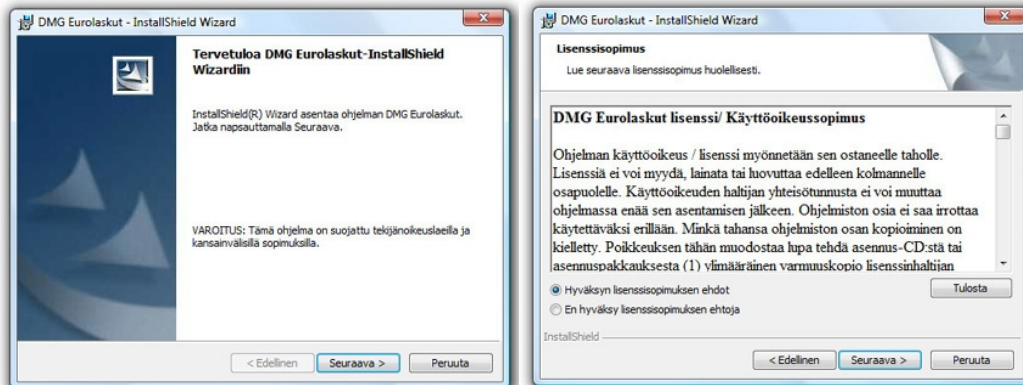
DMG Eurolaskut - InstallShield Wizard

Tervetuloa DMG Eurolaskut-InstallShield Wizardiin

InstallShield(R) Wizard asentaa ohjelman DMG Eurolaskut. Jatka napsauttamalla Seuraava.

VAROITUS: Tämä ohjelma on suojattu tekijänoikeuslaeilla ja kansainvälisillä sopimuksilla.

< Edellinen
Seuraava >
Peruuta

DMG Eurolaskut - InstallShield Wizard

Lisenssisopimus

Lue seuraava lisenssisopimus huolellisesti.

DMG Eurolaskut lisenssi/ Käyttöoikeussopimus

Ohjelman käyttöoikeus / lisenssi myönnetään sen ostaneelle taholle. Lisenssiä ei voi myydä, lainata tai luovuttaa edelleen kolmannelle osapuolelle. Käyttöoikeuden haltijan yhteisötunnusta ei voi muuttaa ohjelmassa enää sen asentamisen jälkeen. Ohjelmiston osia ei saa irrottaa käytettäväksi erillään. Minkä tahansa ohjelmiston osan kopioiminen on kielletty. Poikkeuksen tähän muodostaa lupa tehdä asennus-CD:stä tai asennuspakkauksesta (1) ylimääräinen varmuuskopio lisenssinhaltijan

Hyväksyn lisenssisopimuksen ehdot
En hyväksy lisenssisopimuksen ehtoja

Tulosta

InstallShield

< Edellinen
Seuraava >
Peruuta